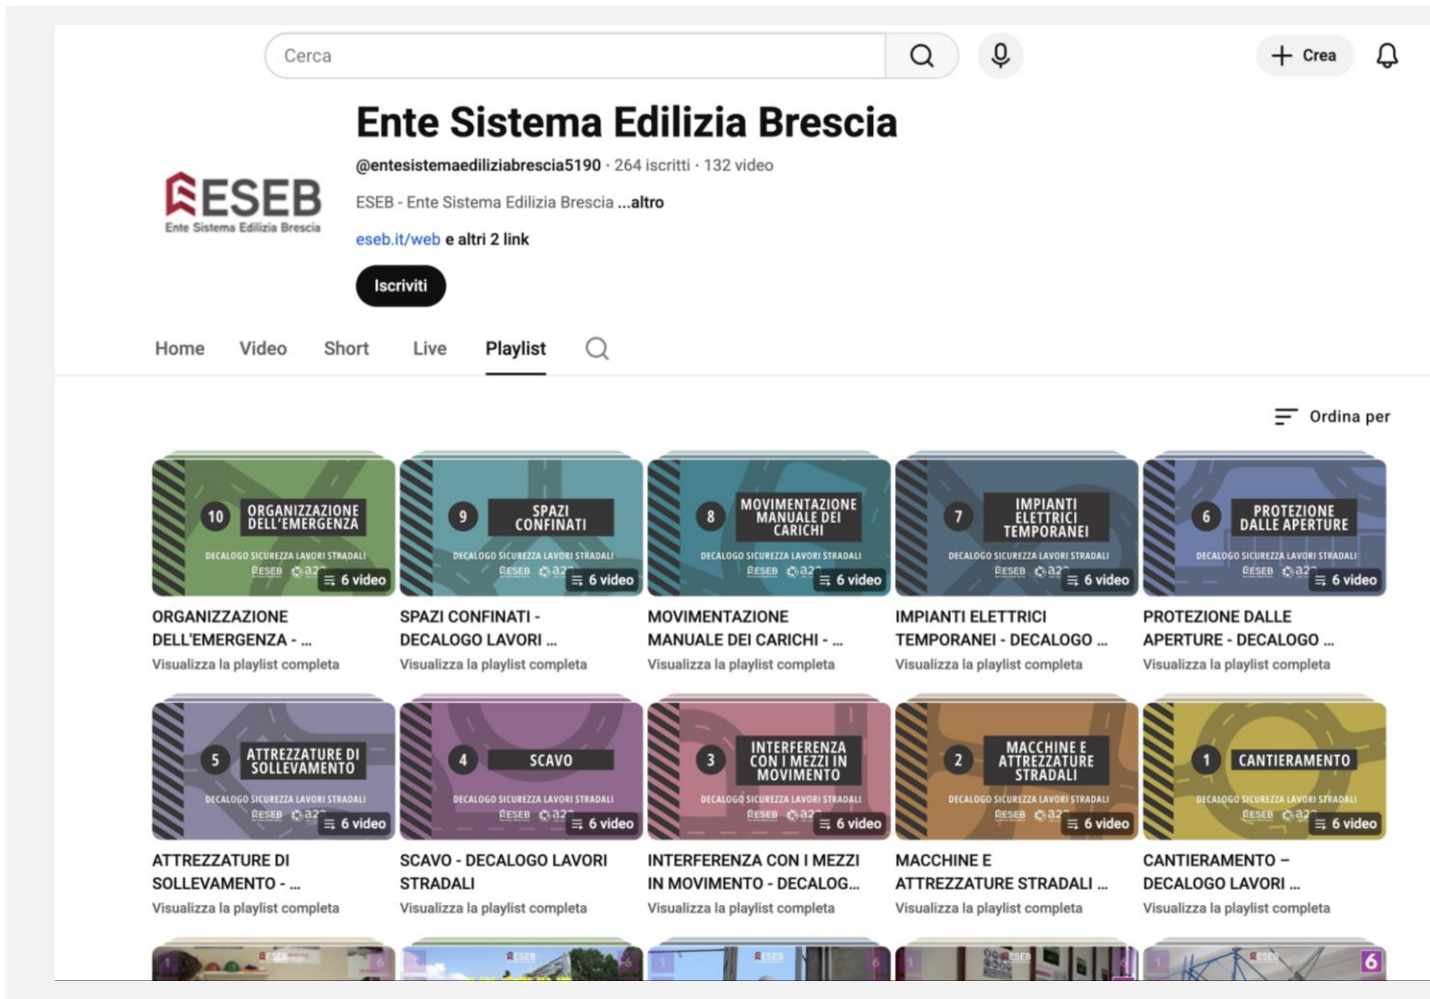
Cerca

+ Crea

Ente Sistema Edilizia Brescia

@entesistemaediliziabrescia5190 · 264 iscritti · 132 video

ESEB - Ente Sistema Edilizia Brescia ...altro

eseb.it/web e altri 2 link

Iscriviti

ESEB
Ente Sistema Edilizia Brescia

Home Video Short Live Playlist

Ordina per

10 ORGANIZZAZIONE DELL'EMERGENZA
DECALOGO SICUREZZA LAVORI STRADALI
ESEB a2
6 video
ORGANIZZAZIONE DELL'EMERGENZA - ...
Visualizza la playlist completa

9 SPAZI CONFINATI
DECALOGO SICUREZZA LAVORI STRADALI
ESEB a2
6 video
SPAZI CONFINATI - DECALOGO LAVORI ...
Visualizza la playlist completa

8 MOVIMENTAZIONE MANUALE DEI CARICHI
DECALOGO SICUREZZA LAVORI STRADALI
ESEB a2
6 video
MOVIMENTAZIONE MANUALE DEI CARICHI - ...
Visualizza la playlist completa

7 IMPIANTI ELETTRICI TEMPORANEI
DECALOGO SICUREZZA LAVORI STRADALI
ESEB a2
6 video
IMPIANTI ELETTRICI TEMPORANEI - DECALOGO ...
Visualizza la playlist completa

6 PROTEZIONE DALLE APERTURE
DECALOGO SICUREZZA LAVORI STRADALI
ESEB a2
6 video
PROTEZIONE DALLE APERTURE - DECALOGO ...
Visualizza la playlist completa

5 ATTREZZATURE DI SOLLEVAMENTO
DECALOGO SICUREZZA LAVORI STRADALI
ESEB a2
6 video
ATTREZZATURE DI SOLLEVAMENTO - ...
Visualizza la playlist completa

4 SCAVO
DECALOGO SICUREZZA LAVORI STRADALI
ESEB a2
6 video
SCAVO - DECALOGO LAVORI STRADALI
Visualizza la playlist completa

3 INTERFERENZA CON I MEZZI IN MOVIMENTO
DECALOGO SICUREZZA LAVORI STRADALI
ESEB a2
6 video
INTERFERENZA CON I MEZZI IN MOVIMENTO - DECALOG...
Visualizza la playlist completa

2 MACCHINE E ATTREZZATURE STRADALI
DECALOGO SICUREZZA LAVORI STRADALI
ESEB a2
6 video
MACCHINE E ATTREZZATURE STRADALI ...
Visualizza la playlist completa

1 CANTIERAMENTO
DECALOGO SICUREZZA LAVORI STRADALI
ESEB a2
6 video
CANTIERAMENTO – DECALOGO LAVORI ...
Visualizza la playlist completa

6